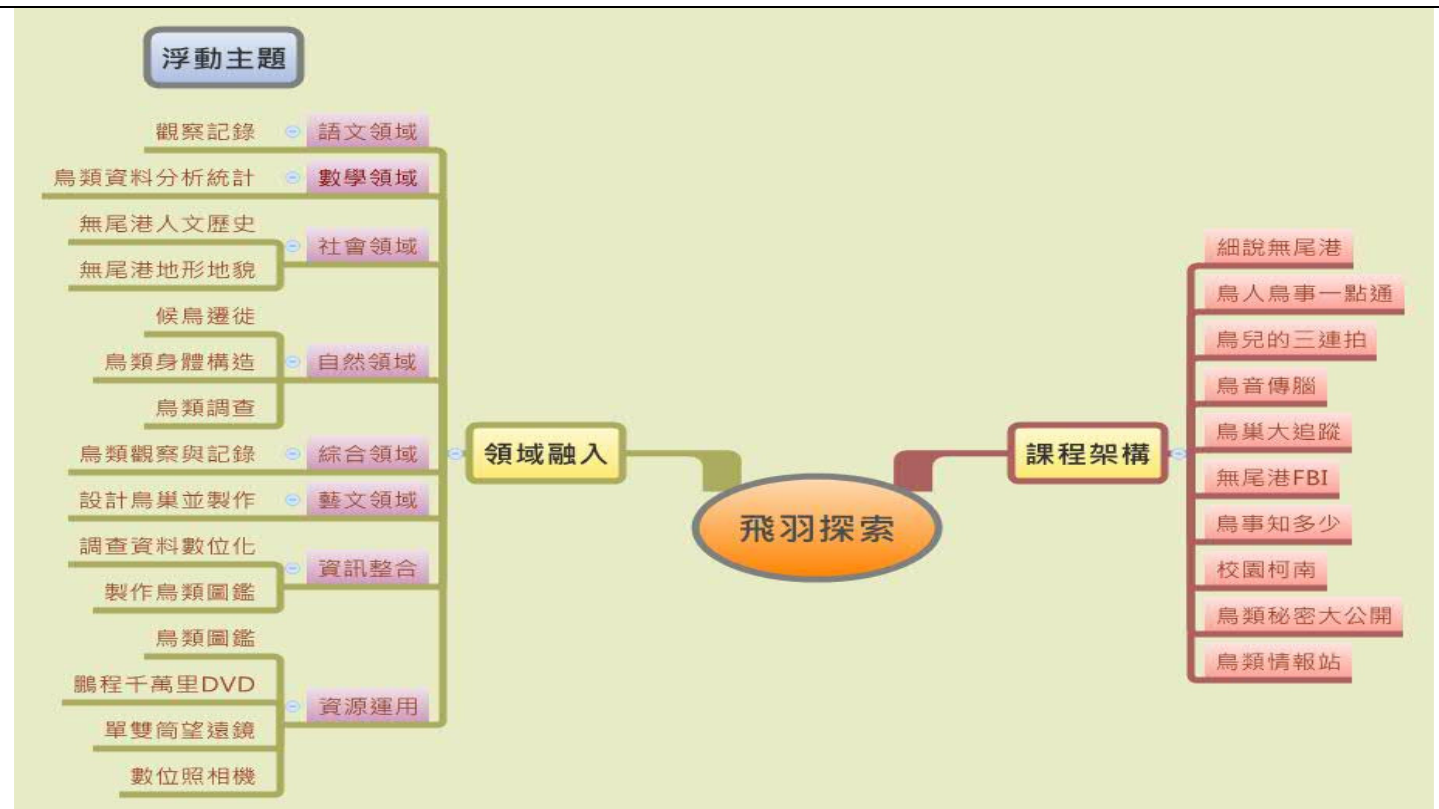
浮動主題

觀察記錄 語文領域
鳥類資料分析統計 數學領域
無尾港人文歷史
無尾港地形地貌 社會領域
候鳥遷徙
鳥類身體構造 自然領域
鳥類調查
鳥類觀察與記錄 綜合領域
設計鳥巢並製作 藝文領域
調查資料數位化
製作鳥類圖鑑 資訊整合
鳥類圖鑑
鵬程千萬里DVD 資源運用
單雙筒望遠鏡
數位照相機

領域融入

飛羽探索

課程架構

細說無尾港
鳥人鳥事一點通
鳥兒的三連拍
鳥音傳腦
鳥巢大追蹤
無尾港FBI
鳥事知多少
校園柯南
鳥類秘密大公開
鳥類情報站